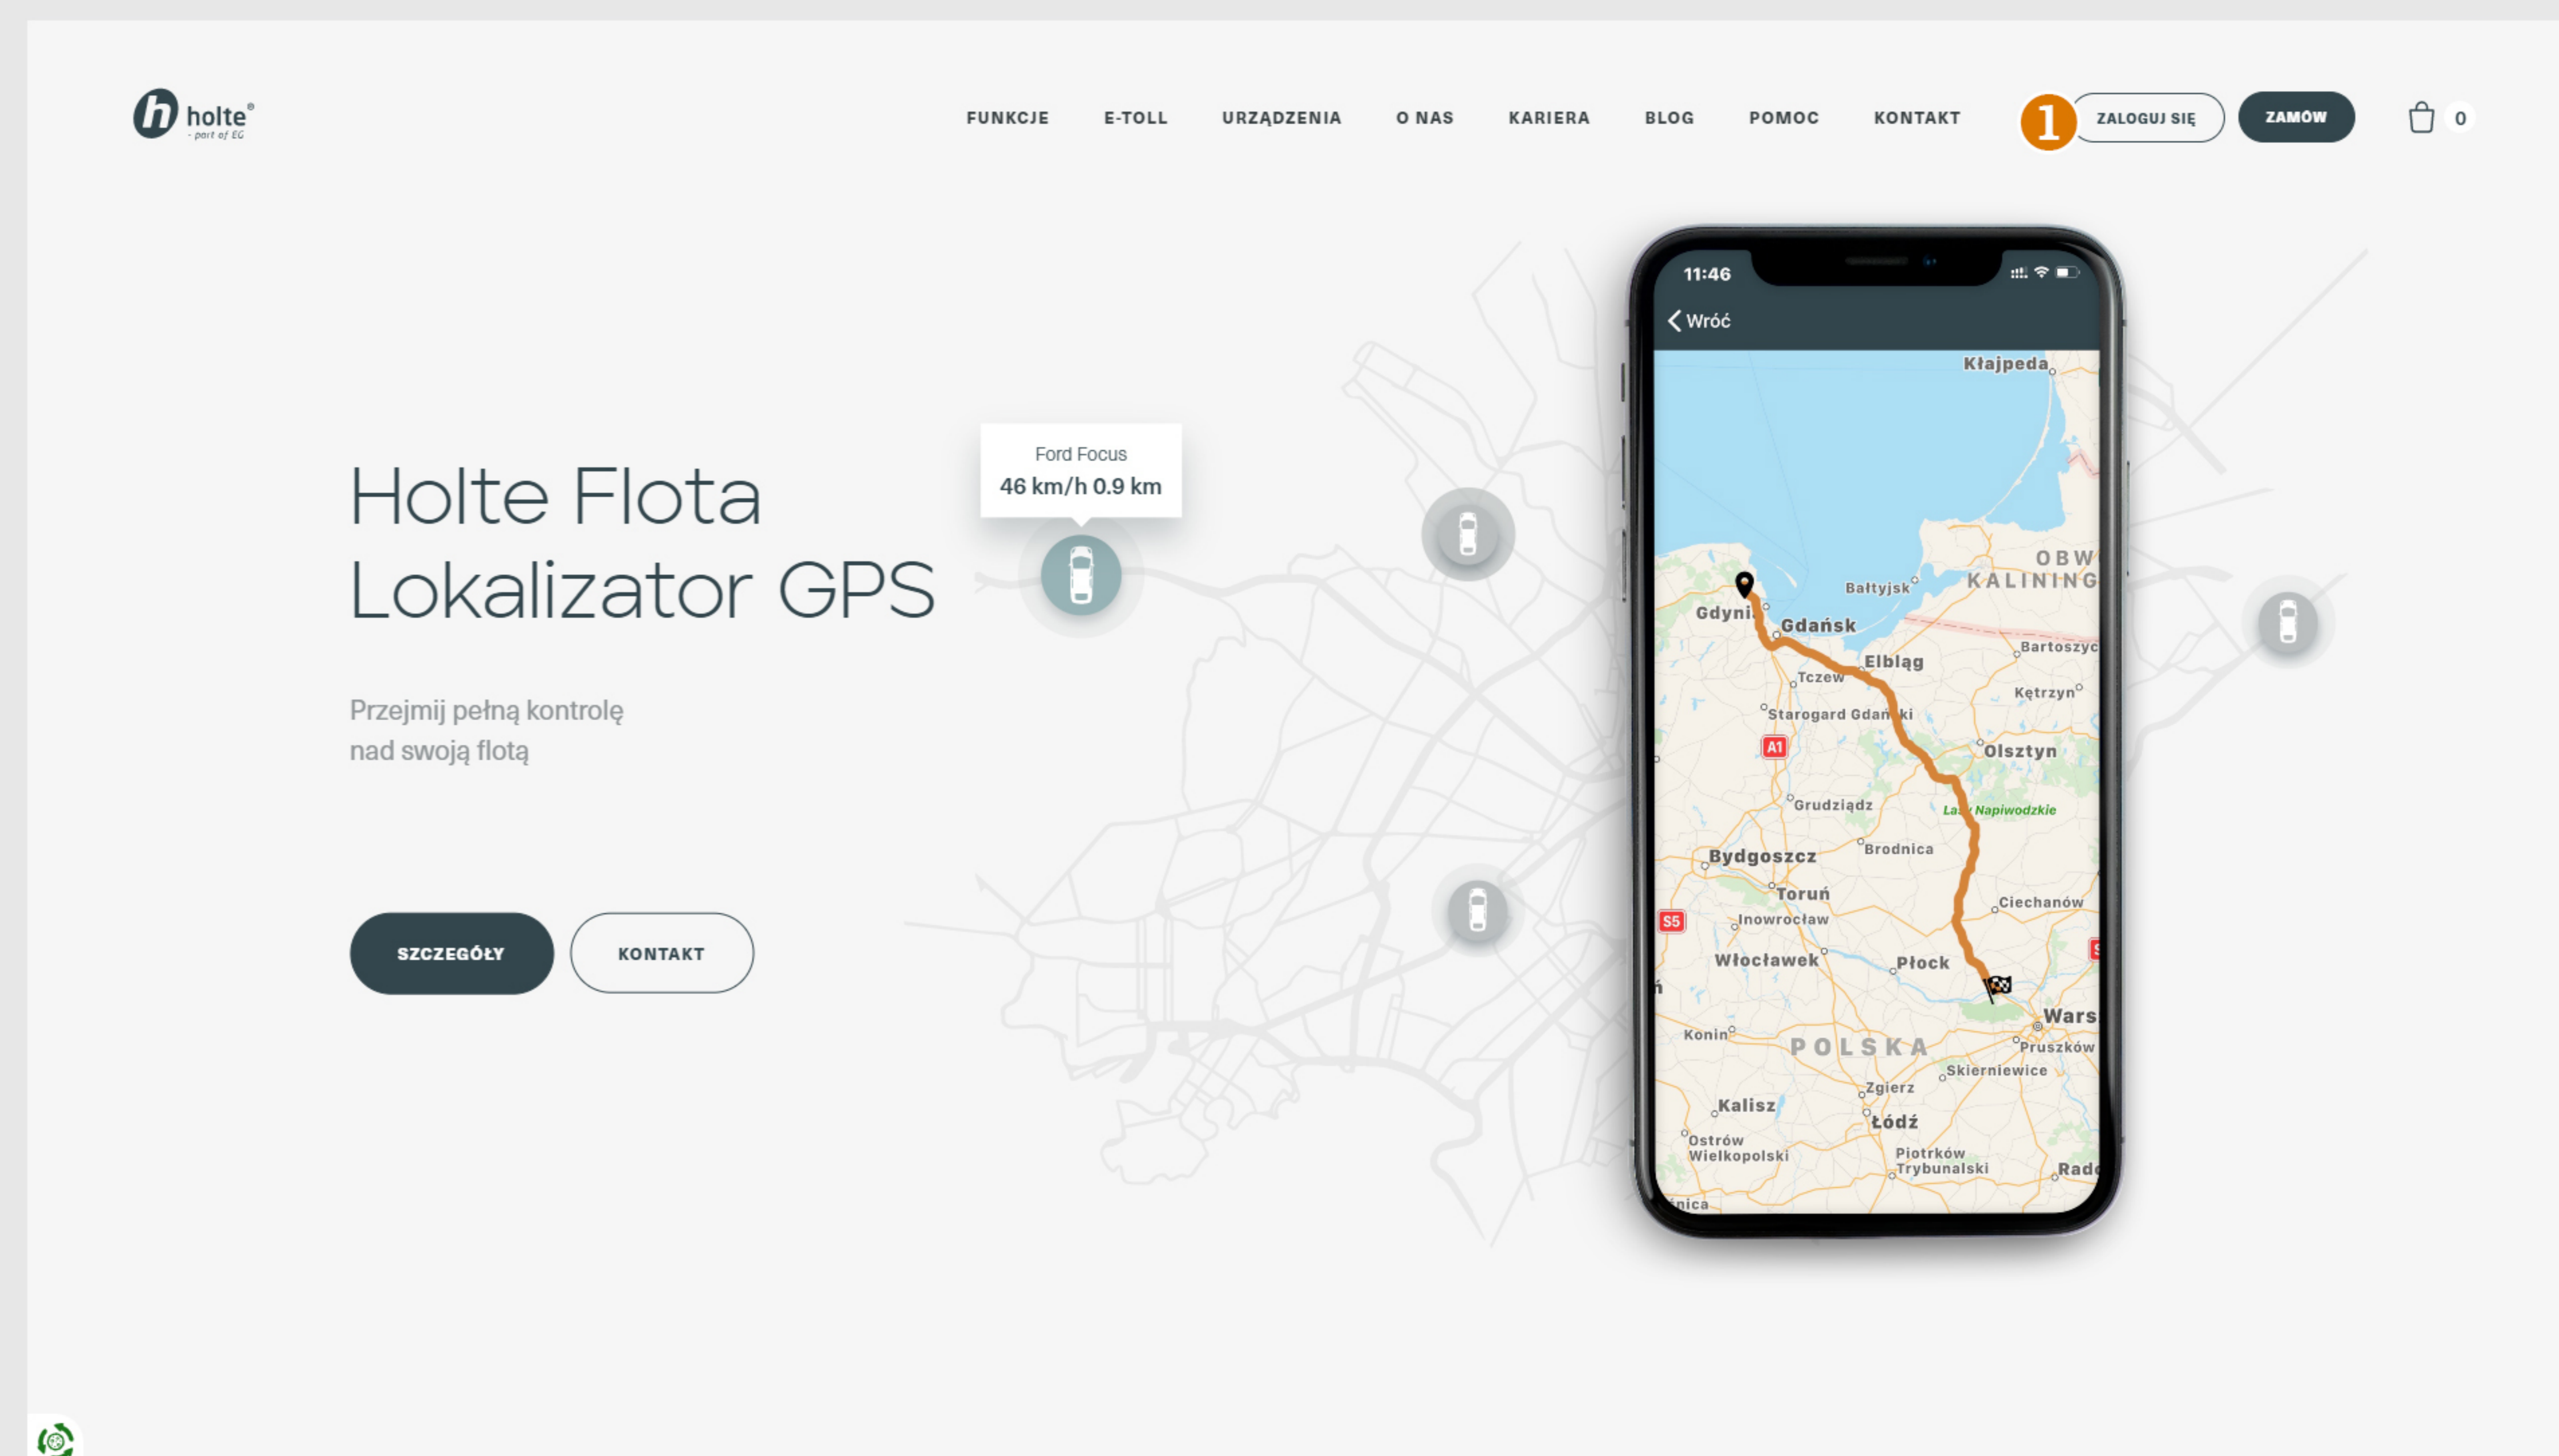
holte®
- part of EG

FUNKCJE E-TOLL URZĄDZENIA O NAS KARIERA BLOG POMOC KONTAKT

1 ZALOGUJ SIĘ ZAMÓW 0

Holte Flota
Lokalizator GPS

Przejmij pełną kontrolę
nad swoją flotą

SZCZEGÓŁY KONTAKT

Ford Focus
46 km/h 0.9 km

11:46

Wróć

Kłajpeda
OBW
KALINING
Bałtyjsk
Gdyni
Gdańsk
Elbląg
Bartoszyc
Tczew
Kętrzyn
Starogard Gdan ki
A1
Olsztyn
Grudziądz
Las Napiwodzkie
Brodnica
Bydgoszcz
Toruń
S5
Inowrocław
Ciechanów
Włocławek
Płock
Wars
Konin
POLSKA
Pruszków
Skierniewice
Zgierz
Kalisz
Łódź
Ostrów Wielkopolski
Piotrków Trybunalski
Rad
nica